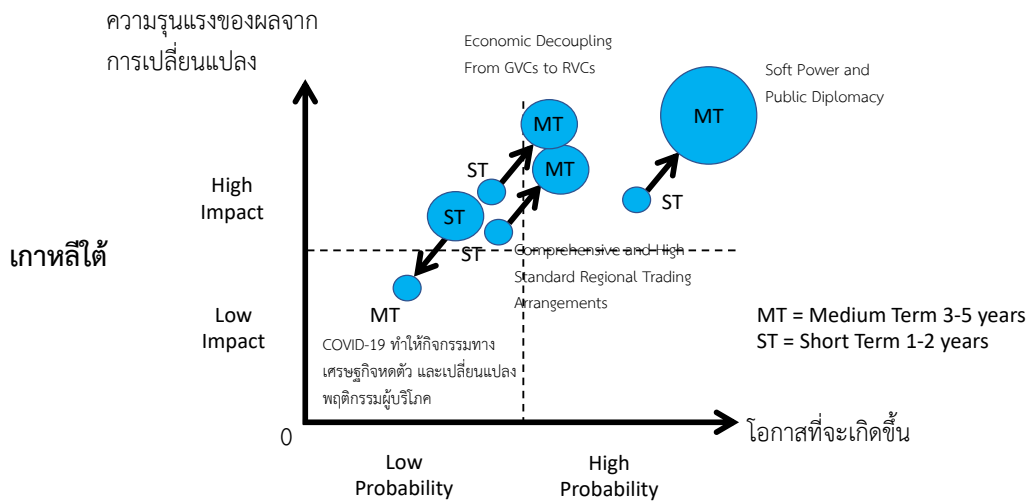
ความรุนแรงของผลจาก การเปลี่ยนแปลง

Economic Decoupling From GVCs to RVCs

Soft Power and Public Diplomacy

MT

MT

ST

MT

High Impact

ST

ST

เกาหลีใต้

ST

Comprehensive and High Standard Regional Trading Arrangements

MT

Low Impact

MT = Medium Term 3-5 years
ST = Short Term 1-2 years

COVID-19 ทำให้กิจกรรมทางเศรษฐกิจหดตัว และเปลี่ยนแปลงพฤติกรรมผู้บริโภค

0

โอกาสที่จะเกิดขึ้น

Low Probability

High Probability